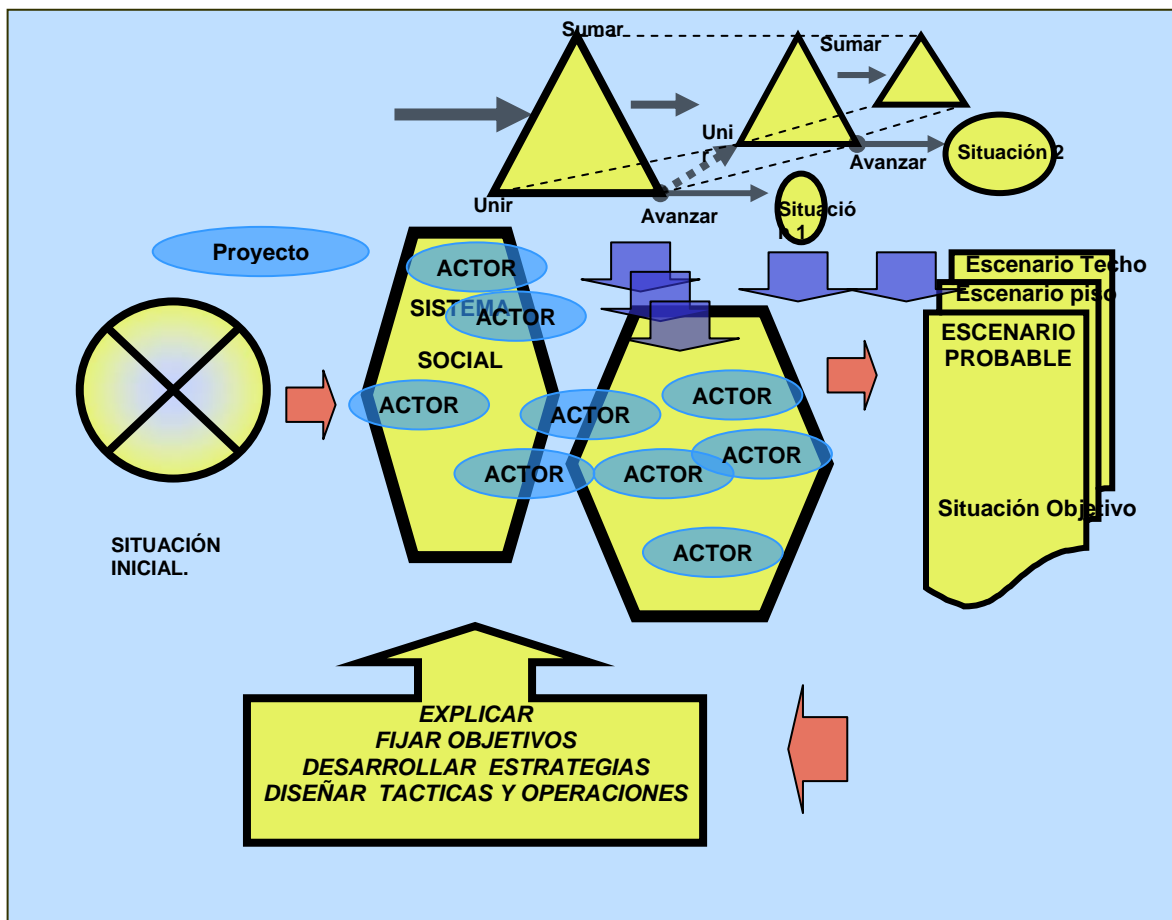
Sumar

Sumar

Uni r

Avanzar

Situación 2

Unir

Avanzar

Situació n 1

Proyecto

ACTOR

SISTEMA

ACTOR

SOCIAL

ACTOR

ACTOR

ACTOR

ACTOR

ACTOR

ACTOR

ACTOR

Escenario Techo

Escenario piso

ESCENARIO PROBABLE

Situación Objetivo

SITUACIÓN INICIAL.

EXPLICAR
FIJAR OBJETIVOS
DESARROLLAR ESTRATEGIAS
DISEÑAR TACTICAS Y OPERACIONES